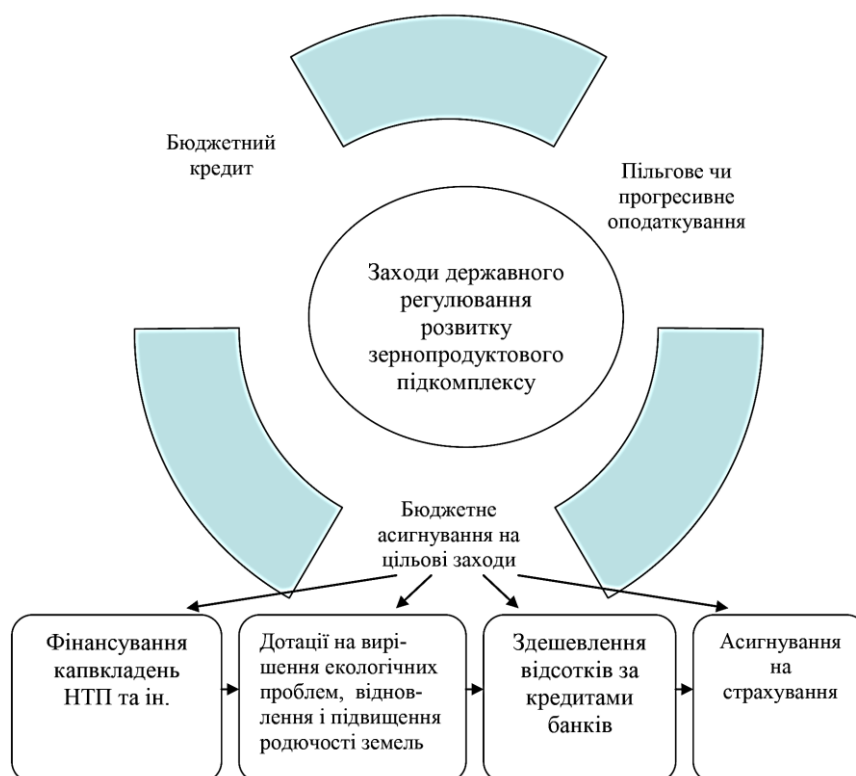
Бюджетний кредит

Пільгове чи прогресивне оподаткування

Заходи державного регулювання розвитку зернопродуктового підкомплексу

Бюджетне асигнування на цільові заходи

Фінансування капвкладень НТП та ін.

Дотації на вирішення екологічних проблем, відновлення і підвищення родючості земель

Здешевлення відсотків за кредитами банків

Асигнування на страхування